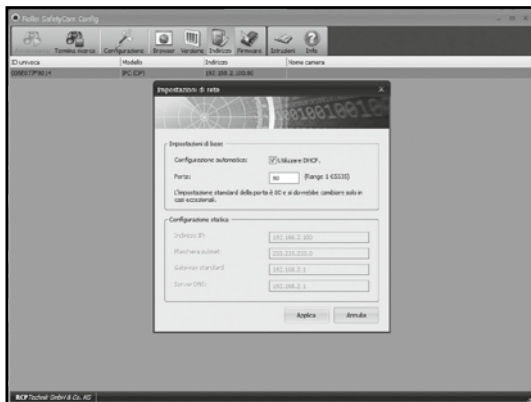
Rollei SafetyCam Config

Termina ricerca Configurazione Browser Versione Indirizzo Firmware Istruzioni Info

| ID univoca | Modello | Indirizzo | Nome camera |
|---|---|---|---|
| 0050C2F9614 | IPC (OP) | 192.168.2.100:80 | |

Impostazioni di rete

Impostazioni di base

Configurazione automatica: Utilizzare DHCP.

Porta: 80 (Range 1-65535)

L'impostazione standard della porta è 80 e si dovrebbe cambiare solo in casi eccezionali.

Configurazione statica

Indirizzo IP: 192.168.2.100

Maschera subnet: 255.255.255.0

Gateway standard: 192.168.2.1

Server DNS: 192.168.2.1

Applica Annulla

RCP Technik GmbH & Co. KG